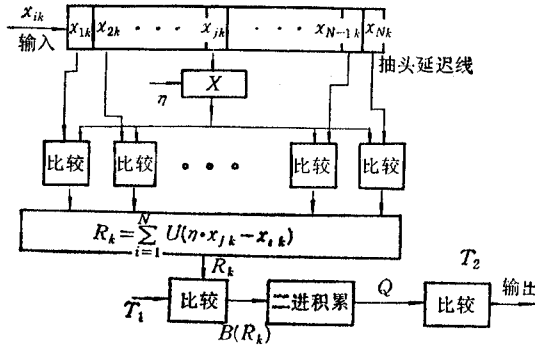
$x_{ik}$
输入
$x_{1k}$ $x_{2k}$ · · · $x_{jk}$ · · · $x_{N-1\,k}$ $x_{Nk}$
抽头延迟线
$\eta$
$X$
比较
比较
比较
比较
$R_k=\sum_{i=1}^{N} U(\eta \cdot x_{jk}-x_{ik})$
$R_k$
$T_1$
比较
$B(R_k)$
二进积累
$Q$
$T_2$
比较
输出